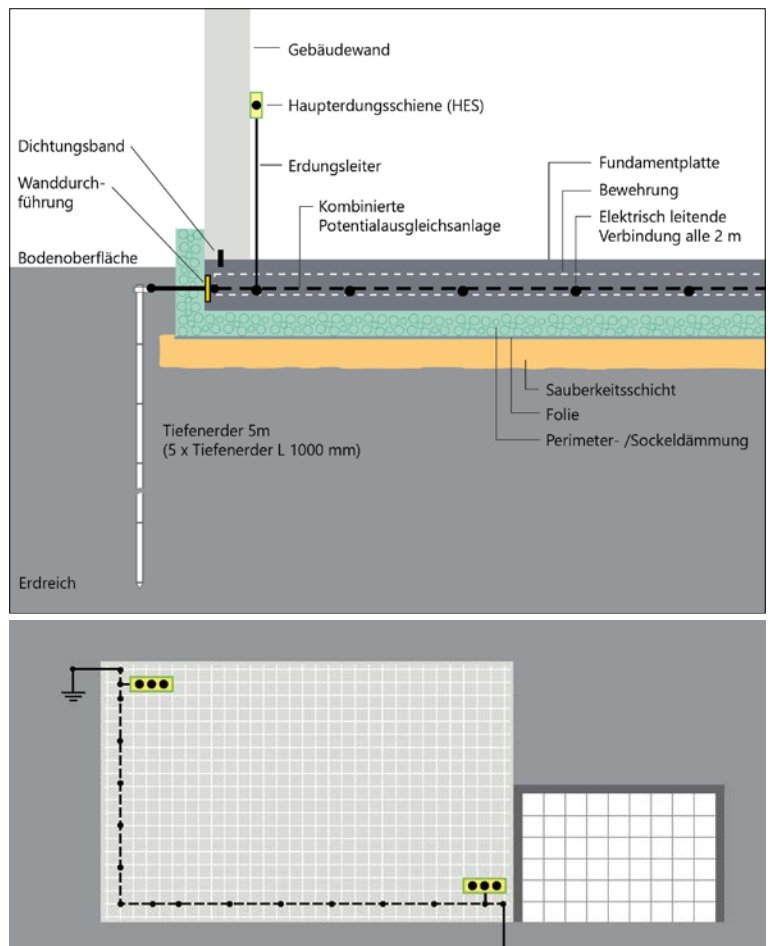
Gebäudewand

Haupterdungsschiene (HES)

Dichtungsband

Erdungsleiter

Wanddurchführung

Kombinierte Potentialausgleichsanlage

Fundamentplatte

Bewehrung

Elektrisch leitende Verbindung alle 2 m

Bodenoberfläche

Sauberkeitsschicht

Folie

Perimeter- /Sockeldämmung

Tiefenerder 5m
(5 x Tiefenerder L 1000 mm)

Erdreich